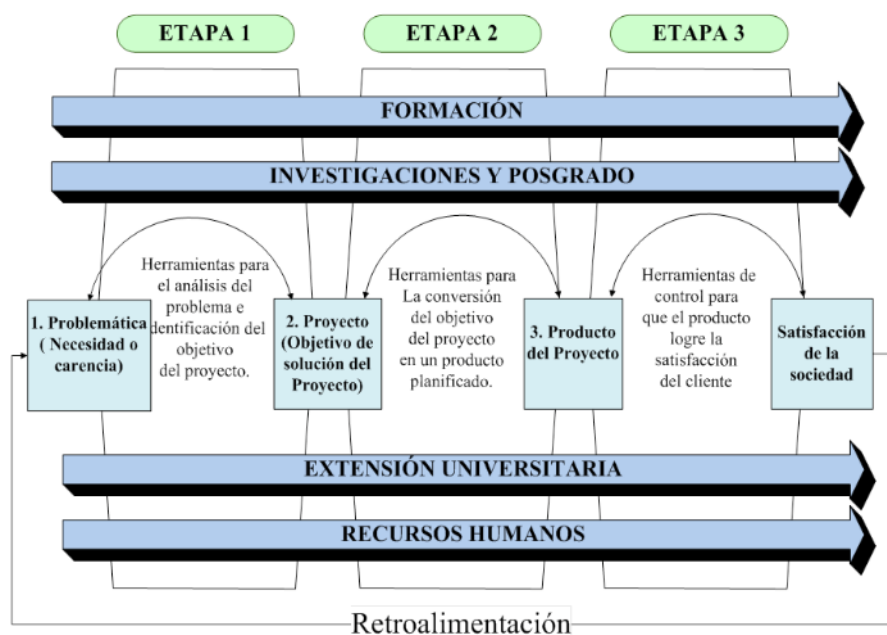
ETAPA 1

ETAPA 2

ETAPA 3

FORMACIÓN

INVESTIGACIONES Y POSGRADO

Herramientas para el análisis del problema e dentificación del objetivo del proyecto.

Herramientas para La conversión del objetivo del proyecto en un producto planificado.

Herramientas de control para que el producto logre la satisfacción del cliente

1. Problemática ( Necesidad o carencia)

2. Proyecto (Objetivo de solución del Proyecto)

3. Producto del Proyecto

Satisfacción de la sociedad

EXTENSIÓN UNIVERSITARIA

RECURSOS HUMANOS

Retroalimentación